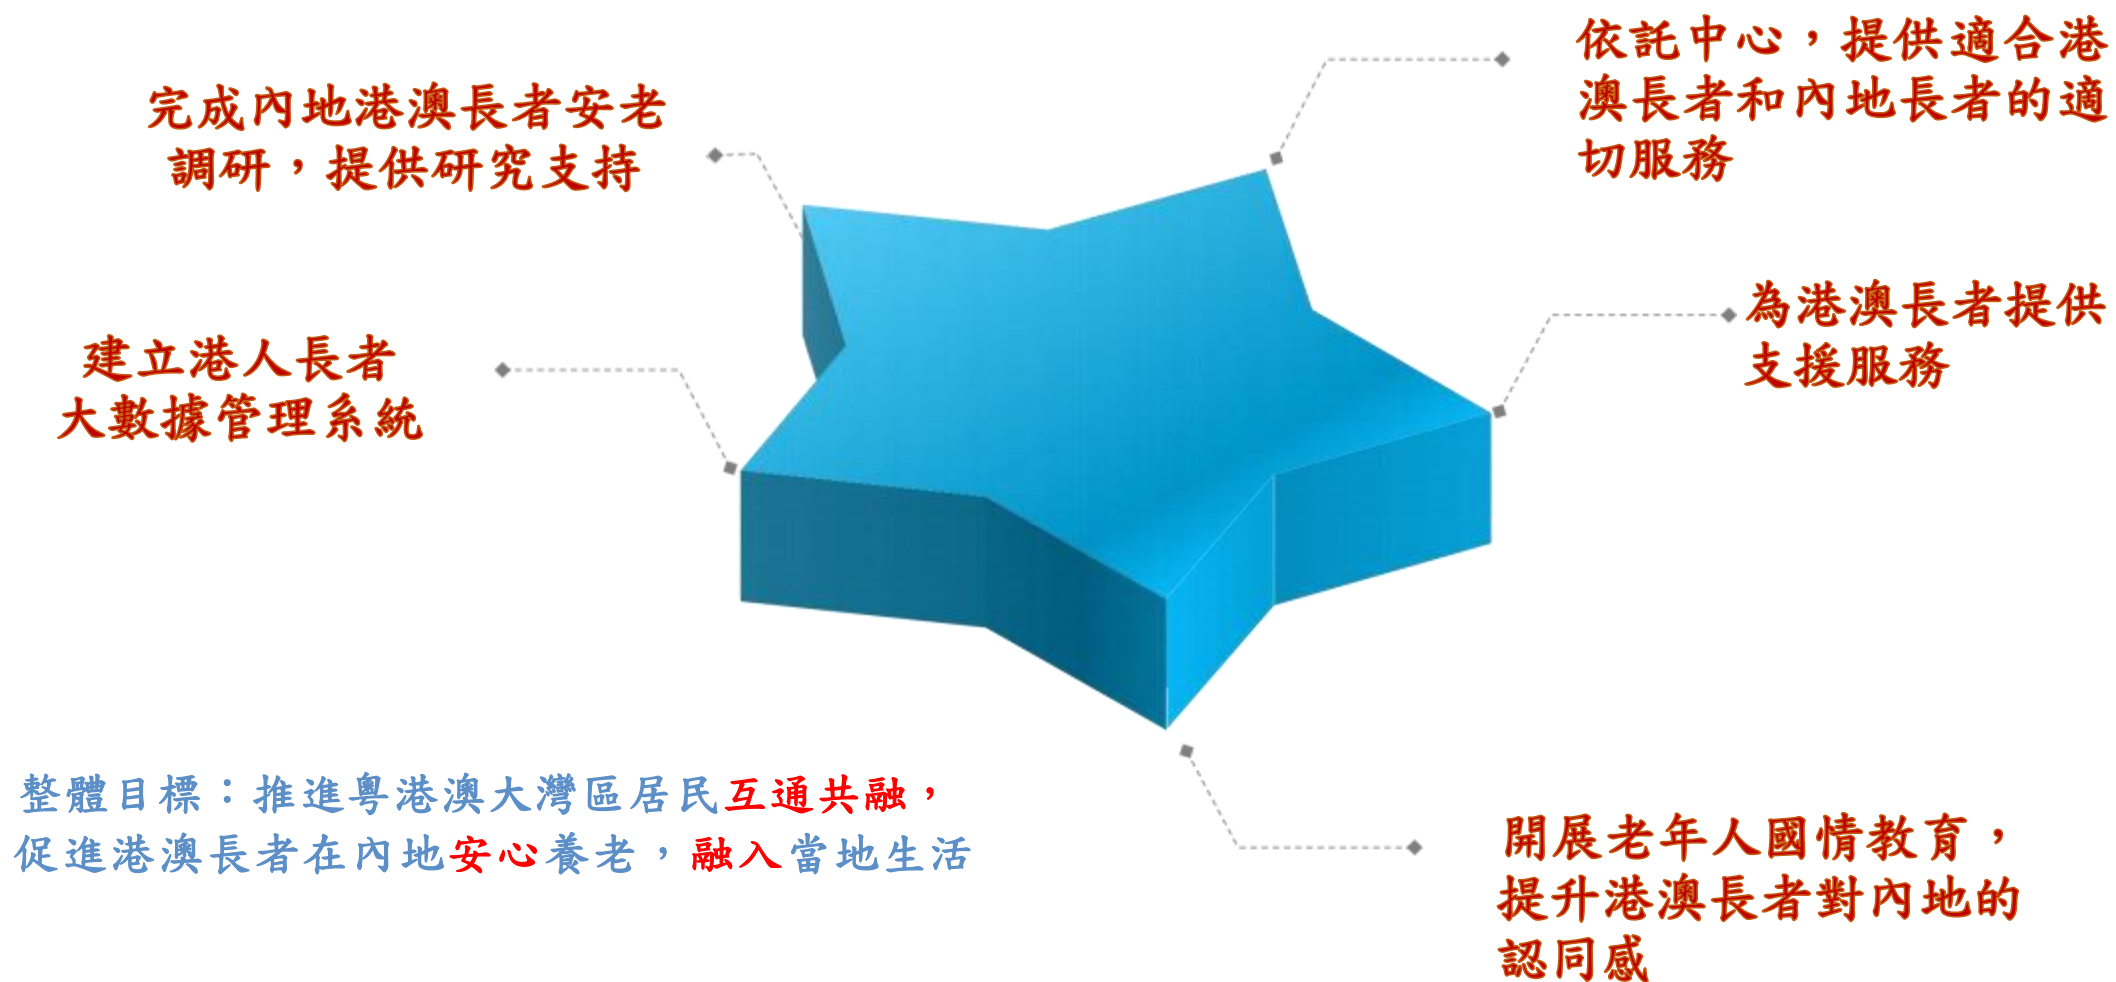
完成內地港澳長者安老調研，提供研究支持

依託中心，提供適合港澳長者和內地長者的適切服務

建立港人長者大數據管理系統

為港澳長者提供支援服務

整體目標：推進粵港澳大灣區居民互通共融，促進港澳長者在內地安心養老，融入當地生活

開展老年人國情教育，提升港澳長者對內地的認同感